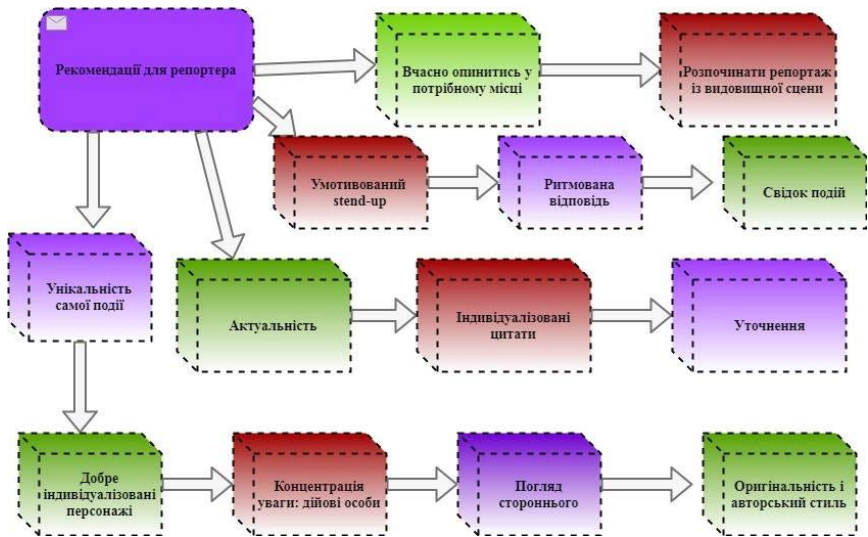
Рекомендації для репортера

Вчасно опинитись у потрібному місці

Розпочинати репортаж із видовищної сцени

Умотивований stend-up

Ритмована відповідь

Свідок подій

Унікальність самої події

Актуальність

Індивідуалізовані цитати

Уточнення

Добре індивідуалізовані персонажі

Концентрація уваги: дійові особи

Погляд стороннього

Оригінальність і авторський стиль